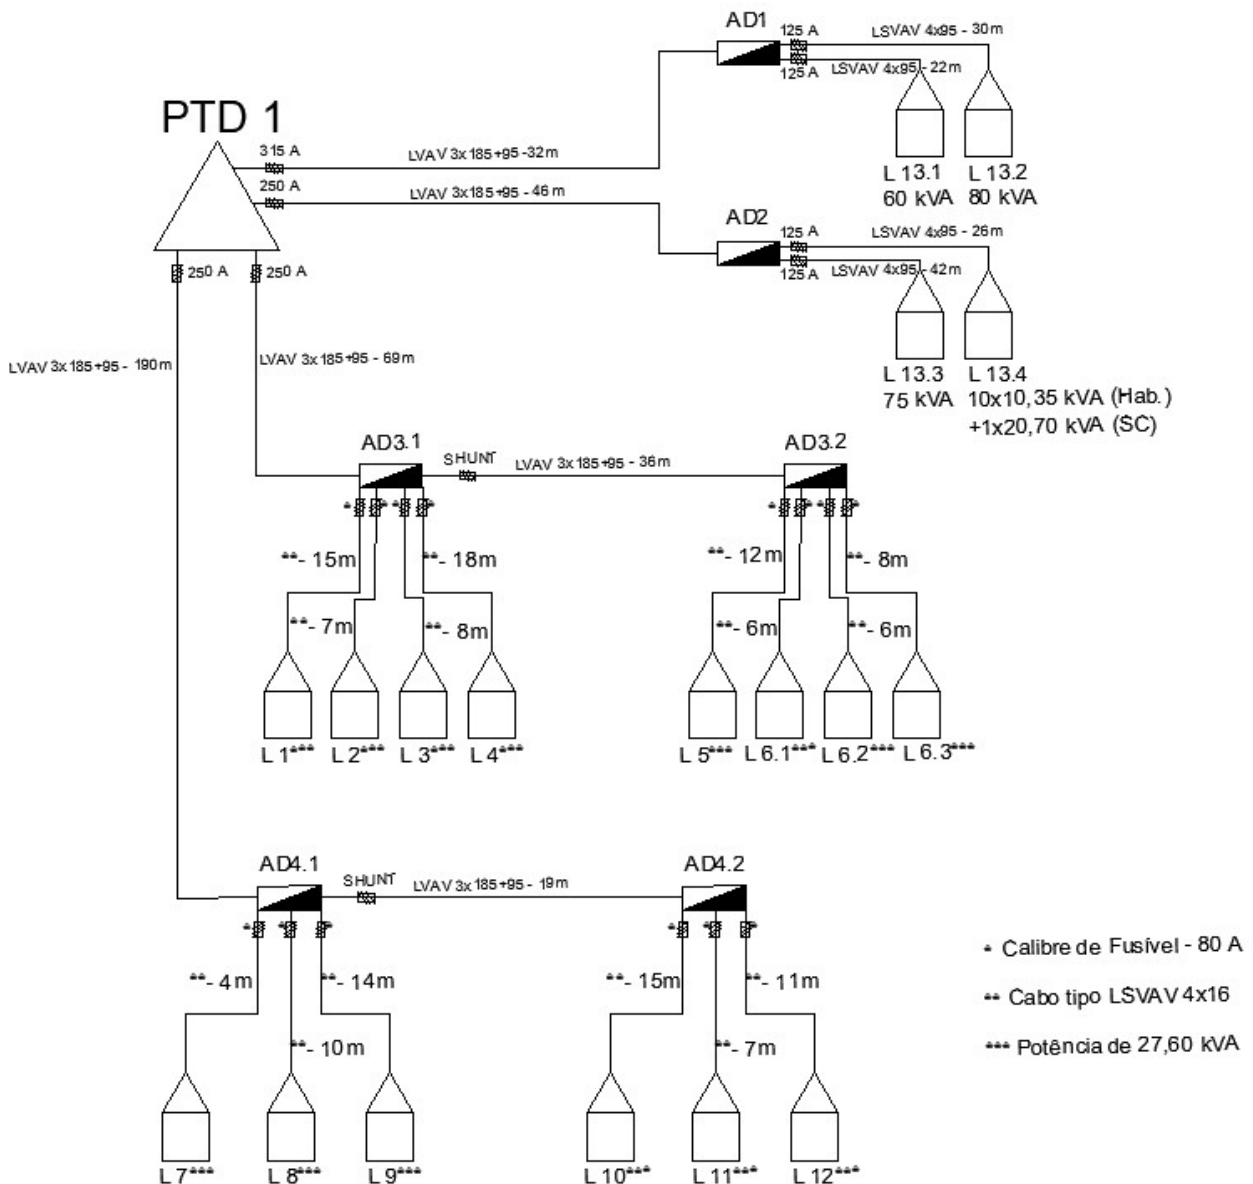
PTD 1

315 A
LVAV 3x185+95 -32m
250 A
LVAV 3x185+95 - 46m

AD1
125 A
125 A
LSVAV 4x95 - 30m
LSVAV 4x95 - 22m
L 13.1
60 kVA
L 13.2
80 kVA

AD2
125 A
125 A
LSVAV 4x95 - 26m
LSVAV 4x95 - 42m
L 13.3
75 kVA
L 13.4
10x10,35 kVA (Hab.)
+1x20,70 kVA (SC)

250 A
250 A
LVAV 3x185+95 - 190m
LVAV 3x185+95 - 69m

AD3.1
SHUNT
LVAV 3x185+95 - 36m
AD3.2

**- 15m
**- 18m
**- 7m
**- 8m
L 1***
L 2***
L 3***
L 4***

**- 12m
**- 8m
**- 6m
**- 6m
L 5***
L 6.1***
L 6.2***
L 6.3***

AD4.1
SHUNT
LVAV 3x185+95 - 19m
AD4.2

**- 4m
**- 14m
**- 10m
L 7***
L 8***
L 9***

**- 15m
**- 11m
**- 7m
L 10***
L 11***
L 12***

* Calibre de Fusível - 80 A
** Cabo tipo LSVAV 4x16
*** Potência de 27,60 kVA